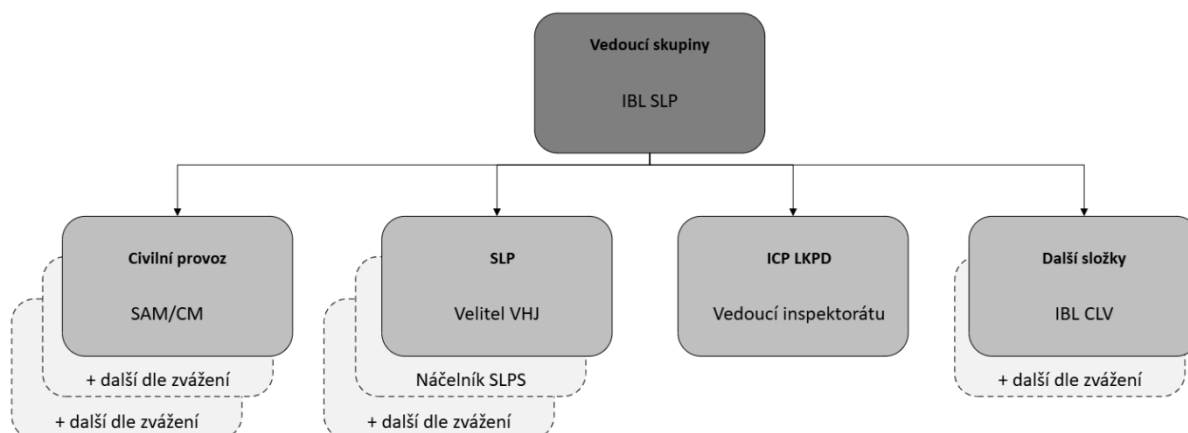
Vedoucí skupiny
IBL SLP

Civilní provoz
SAM/CM
+ další dle zvážení
+ další dle zvážení

SLP
Velitel VHJ
Náčelník SLPS
+ další dle zvážení

ICP LKPD
Vedoucí inspektorátu

Další složky
IBL CLV
+ další dle zvážení